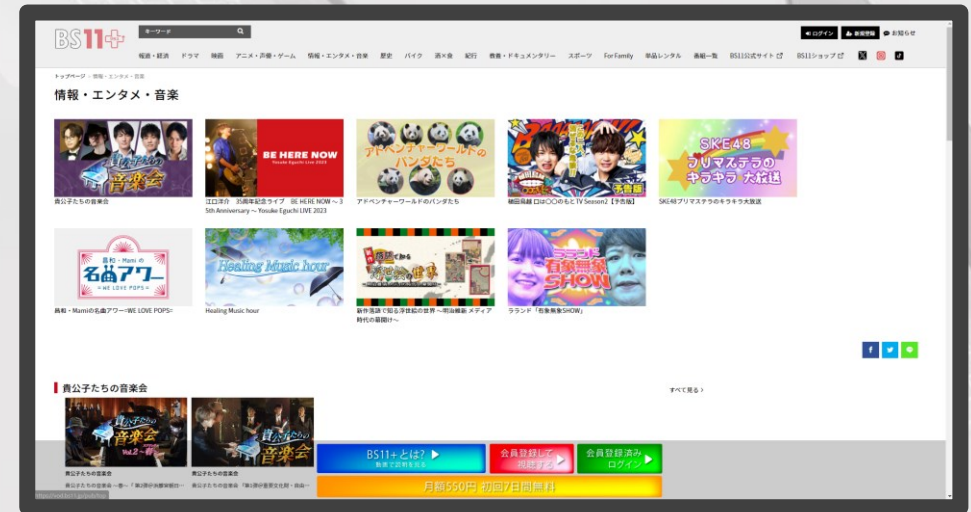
BS11+

キーワード

ログイン
新規登録
お知らせ

報道・経済　ドラマ　映画　アニメ・声優・ゲーム　情報・エンタメ・音楽　歴史　バイク　酒×食　紀行　教養・ドキュメンタリー　スポーツ　For Family　単品レンタル　番組一覧　BS11公式サイト　BS11ショップ

トップページ > 情報・エンタメ・音楽

情報・エンタメ・音楽

貴公子たちの音楽会
貴公子たちの音楽会

BE HERE NOW
江口洋介　35周年記念ライブ　BE HERE NOW ～ 35th Anniversary ～ Yosuke Eguchi LIVE 2023

アドベンチャーワールドのパンダたち
アドベンチャーワールドのパンダたち

予告版
柚田高越 口は〇〇のもと TV Season2【予告版】

SKE48 プリマステラのキラキラ大放送
SKE48プリマステラのキラキラ大放送

昌和・Mamiの名曲アワー ～WE LOVE POPS～
昌和・Mamiの名曲アワー～WE LOVE POPS～

Healing Music hour
Healing Music hour

新作浮世絵で知る浮世絵の世界 ～明治維新 メディア時代の幕開け～

ラランド 有象無象SHOW
ラランド「有象無象SHOW」

貴公子たちの音楽会
すべて見る ›

貴公子たちの音楽会 Vol.2
貴公子たちの音楽会
貴公子たちの音楽会 ～巻一「第1部の楽曲披露目～

貴公子たちの音楽会
貴公子たちの音楽会
貴公子たちの音楽会「第1部が重要文化財・自由～

BS11+とは？ 無料で詳細を見る
会員登録して視聴する
会員登録済み ログイン
月額550円 初回7日間無料